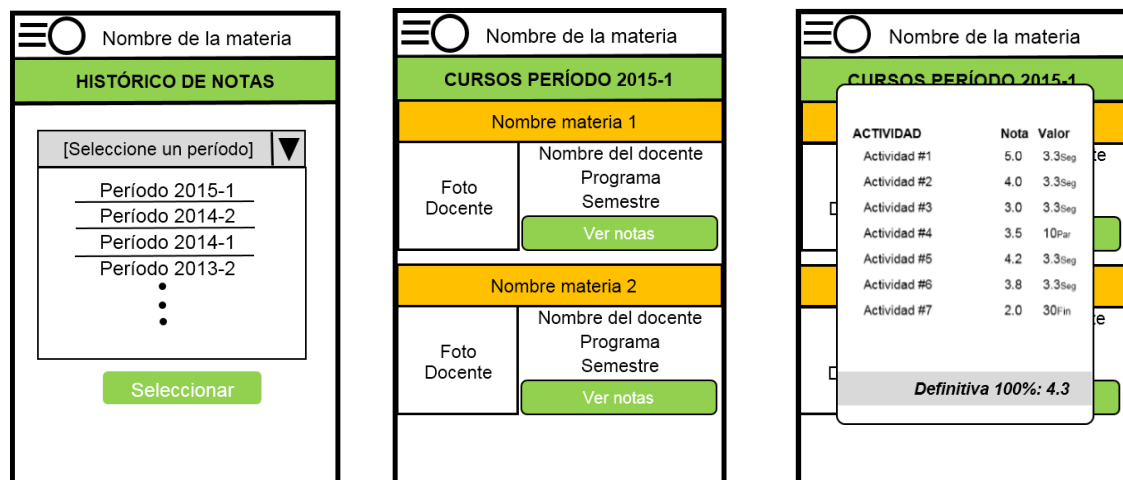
Nombre de la materia

HISTÓRICO DE NOTAS

[Seleccione un período]

Período 2015-1
Período 2014-2
Período 2014-1
Período 2013-2

Seleccionar

Nombre de la materia

CURSOS PERÍODO 2015-1

Nombre materia 1

Foto Docente

Nombre del docente
Programa
Semestre

Ver notas

Nombre materia 2

Foto Docente

Nombre del docente
Programa
Semestre

Ver notas

Nombre de la materia

CURSOS PERÍODO 2015-1

| ACTIVIDAD | Nota | Valor |
|---|---|---|
| Actividad #1 | 5.0 | 3.3Seg |
| Actividad #2 | 4.0 | 3.3Seg |
| Actividad #3 | 3.0 | 3.3Seg |
| Actividad #4 | 3.5 | 10Par |
| Actividad #5 | 4.2 | 3.3Seg |
| Actividad #6 | 3.8 | 3.3Seg |
| Actividad #7 | 2.0 | 30Fin |

Definitiva 100%: 4.3